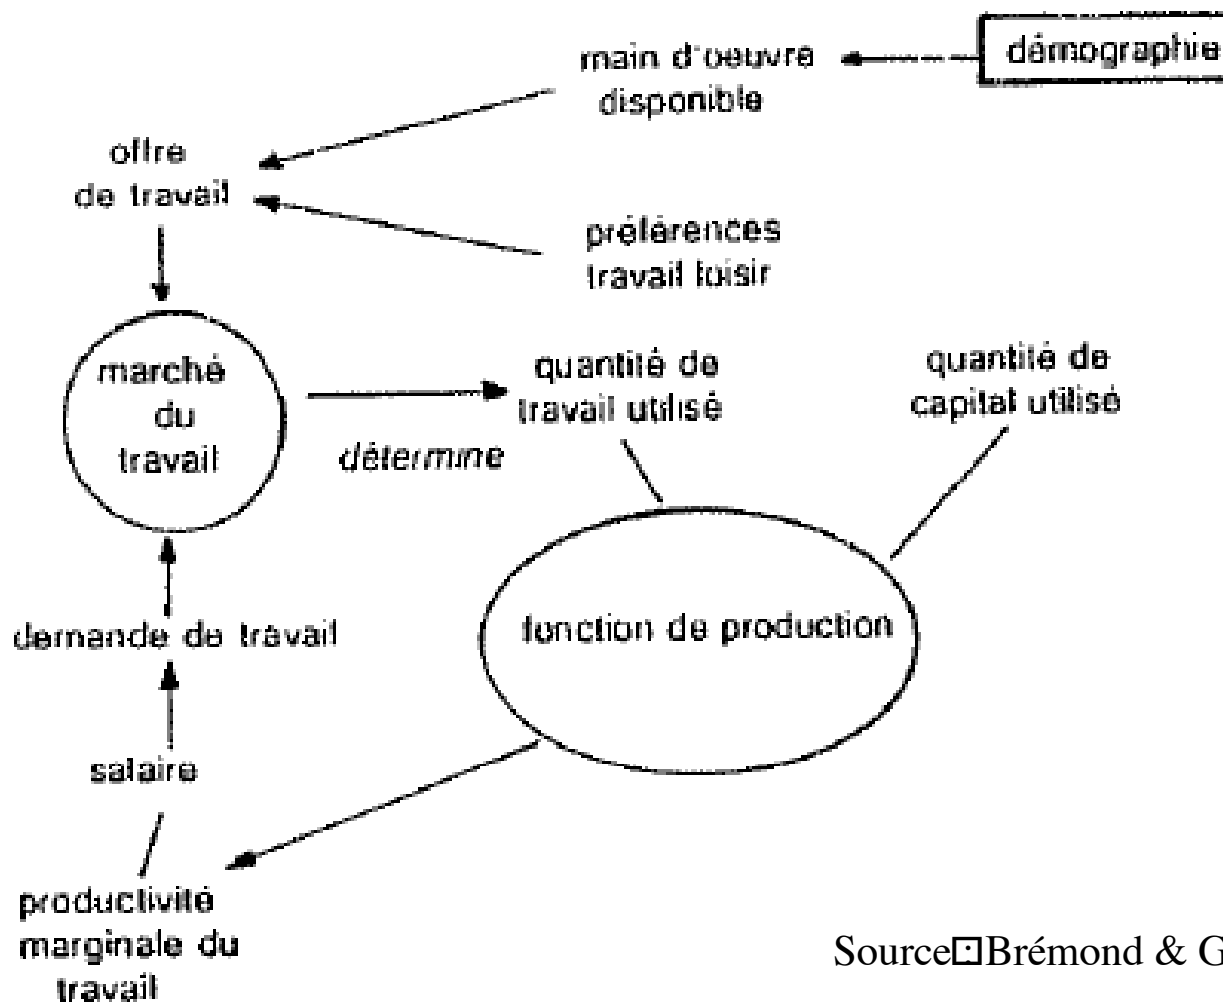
main d'oeuvre disponible

démographie

offre de travail

préférences travail loisir

marché du travail

détermine

quantité de travail utilisé

quantité de capital utilisé

demande de travail

fonction de production

salaire

productivité marginale du travail

Source⊡Brémond & G